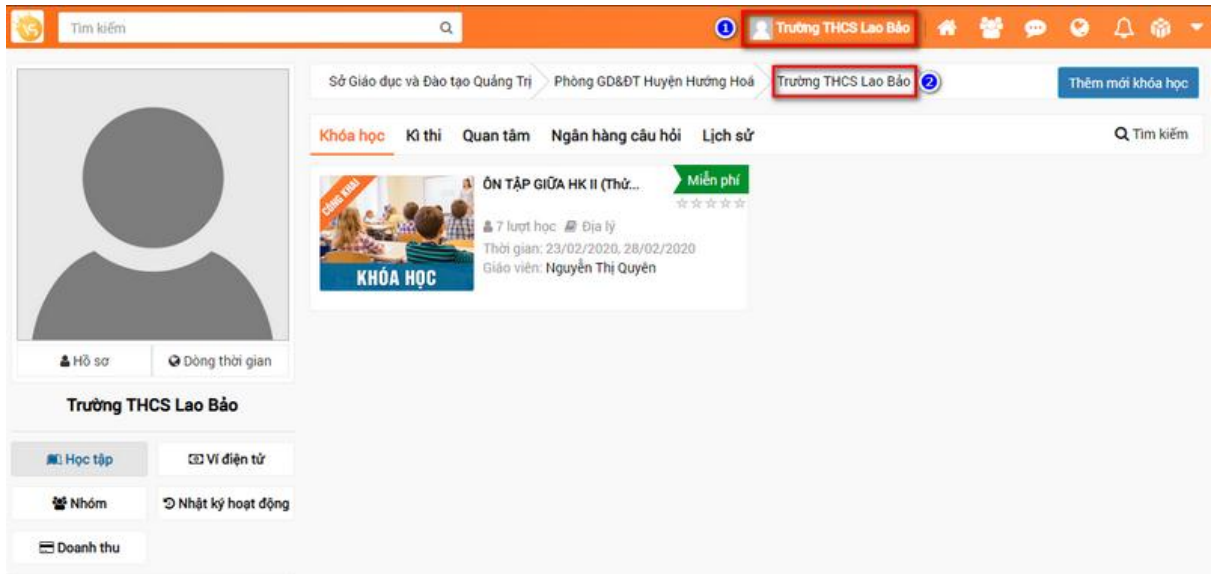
Tìm kiếm

1 Trường THCS Lao Bảo

Sở Giáo dục và Đào tạo Quảng Trị
Phòng GD&ĐT Huyện Hướng Hoá
Trường THCS Lao Bảo 2

Thêm mới khóa học

Khóa học
Kì thi
Quan tâm
Ngân hàng câu hỏi
Lịch sử
Tìm kiếm

CÔNG KHAI
KHÓA HỌC
ÔN TẬP GIỮA HK II (Thử...
Miễn phí
7 lượt học Địa lý
Thời gian: 23/02/2020, 28/02/2020
Giáo viên: Nguyễn Thị Quyên

Hồ sơ
Dòng thời gian

Trường THCS Lao Bảo

Học tập
Ví điện tử
Nhóm
Nhật ký hoạt động
Doanh thu